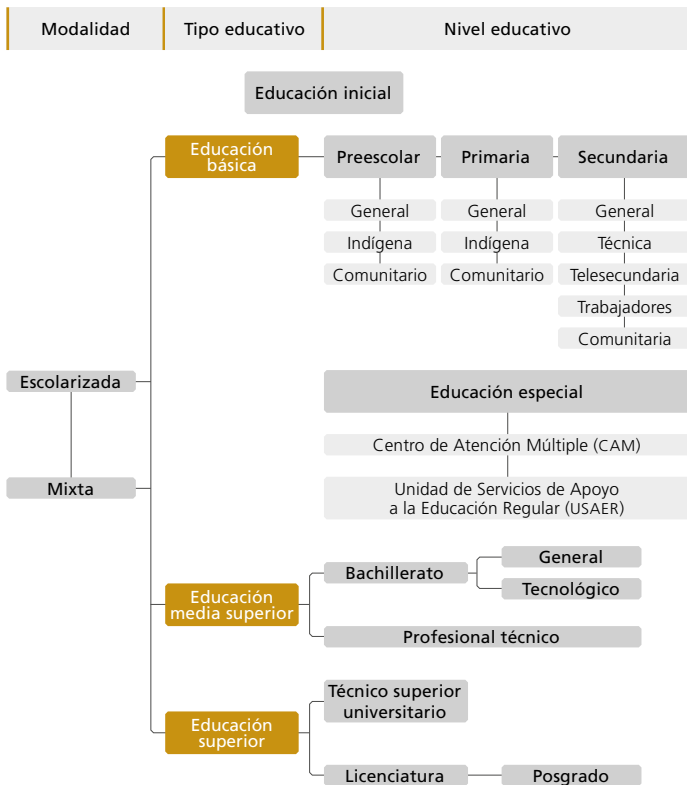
Modalidad | Tipo educativo | Nivel educativo

Educación inicial

Escolarizada

Mixta

Educación básica

Preescolar
General
Indígena
Comunitario

Primaria
General
Indígena
Comunitario

Secundaria
General
Técnica
Telesecundaria
Trabajadores
Comunitaria

Educación especial
Centro de Atención Múltiple (CAM)
Unidad de Servicios de Apoyo a la Educación Regular (USAER)

Educación media superior
Bachillerato
General
Tecnológico
Profesional técnico

Educación superior
Técnico superior universitario
Licenciatura
Posgrado